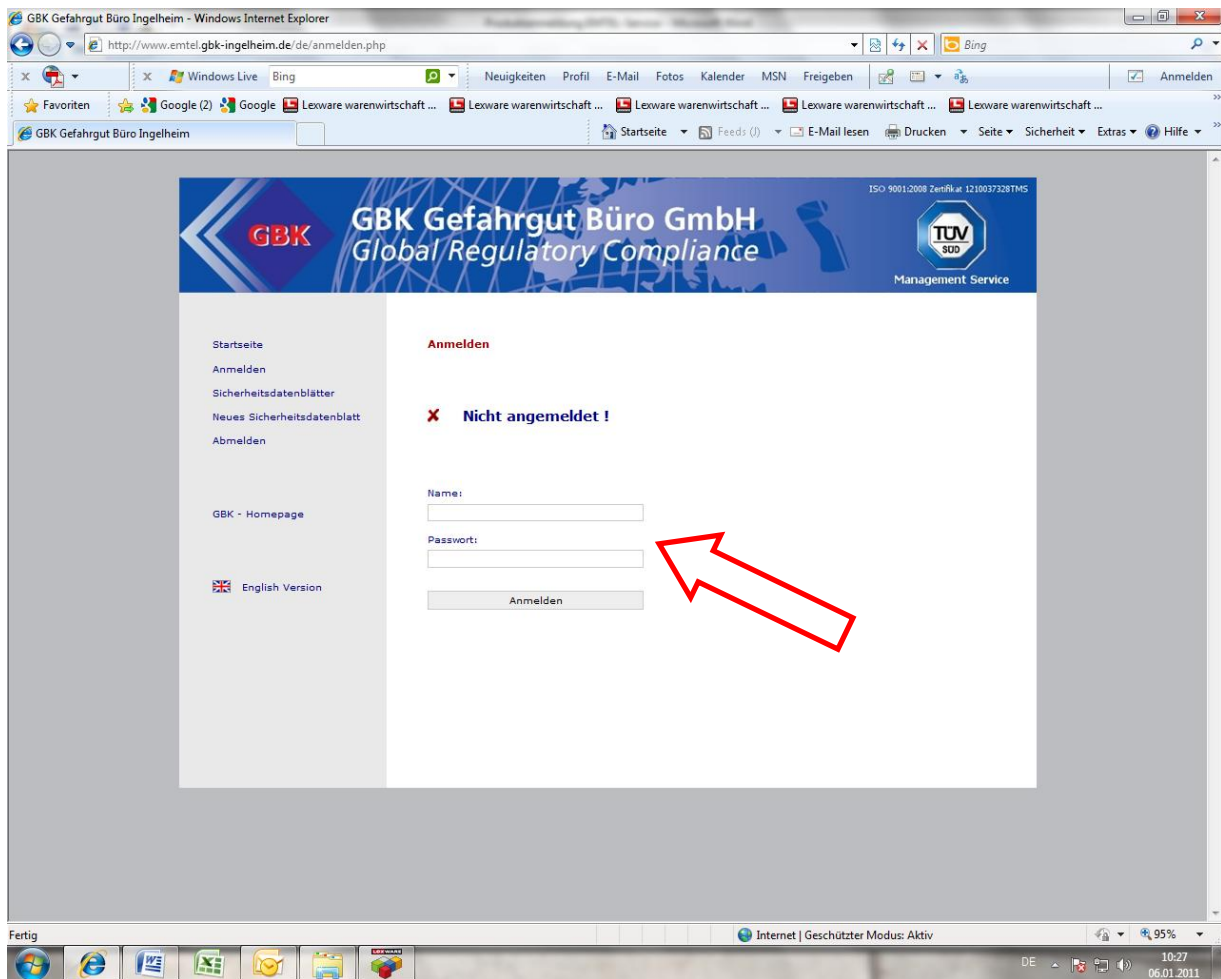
GBK Gefahrgut Büro Ingelheim - Windows Internet Explorer

http://www.emtel.gbk-ingelheim.de/de/anmelden.php

Bing

Windows Live Bing Neuigkeiten Profil E-Mail Fotos Kalender MSN Freigeben Anmelden

Favoriten Google (2) Google Lexware warenwirtschaft ... Lexware warenwirtschaft ... Lexware warenwirtschaft ... Lexware warenwirtschaft ... Lexware warenwirtschaft ...

GBK Gefahrgut Büro Ingelheim

Startseite Feeds (J) E-Mail lesen Drucken Seite Sicherheit Extras Hilfe

ISO 9001:2008 Zertifikat 1210037328TMS

GBK

GBK Gefahrgut Büro GmbH
Global Regulatory Compliance

TÜV SÜD
Management Service

Startseite
Anmelden
Sicherheitsdatenblätter
Neues Sicherheitsdatenblatt
Abmelden

GBK - Homepage

English Version

Anmelden

Nicht angemeldet !

Name:

Passwort:

Anmelden

Fertig

Internet | Geschützter Modus: Aktiv

95%

DE

10:27
06.01.2011